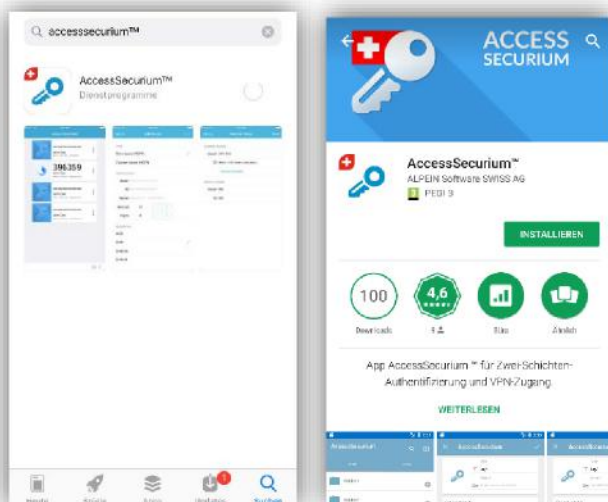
accesssecurium™

AccessSecurium™
Dienstprogramme

396359

ACCESS SECURIUM

AccessSecurium™
ALPEIN Software SWISS AG
3 PEGI 3

INSTALLIEREN

100
Downloads

4,6
4

Tools

Ähnlich

App AccessSecurium™ für Zwei-Schichten-Authentifizierung und VPN-Zugang

WEITERLESEN

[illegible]

1

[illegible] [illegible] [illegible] Updates Suchen